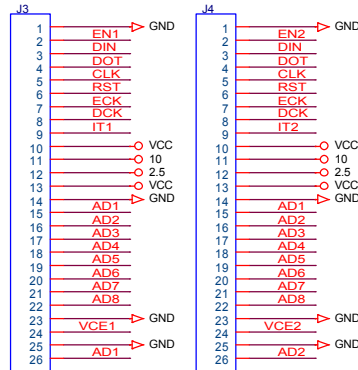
J3

1 GND
2 EN1
3 DIN
4 DOT
5 CLK
6 RST
7 ECK
8 DCK
9 IT1
10 VCC
11 10
12 2.5
13 VCC
14 GND
15 AD1
16 AD2
17 AD3
18 AD4
19 AD5
20 AD6
21 AD7
22 AD8
23 GND
24 VCE1
25 GND
26 AD1

J4

1 GND
2 EN2
3 DIN
4 DOT
5 CLK
6 RST
7 ECK
8 DCK
9 IT2
10 VCC
11 10
12 2.5
13 VCC
14 GND
15 AD1
16 AD2
17 AD3
18 AD4
19 AD5
20 AD6
21 AD7
22 AD8
23 GND
24 VCE2
25 GND
26 AD2